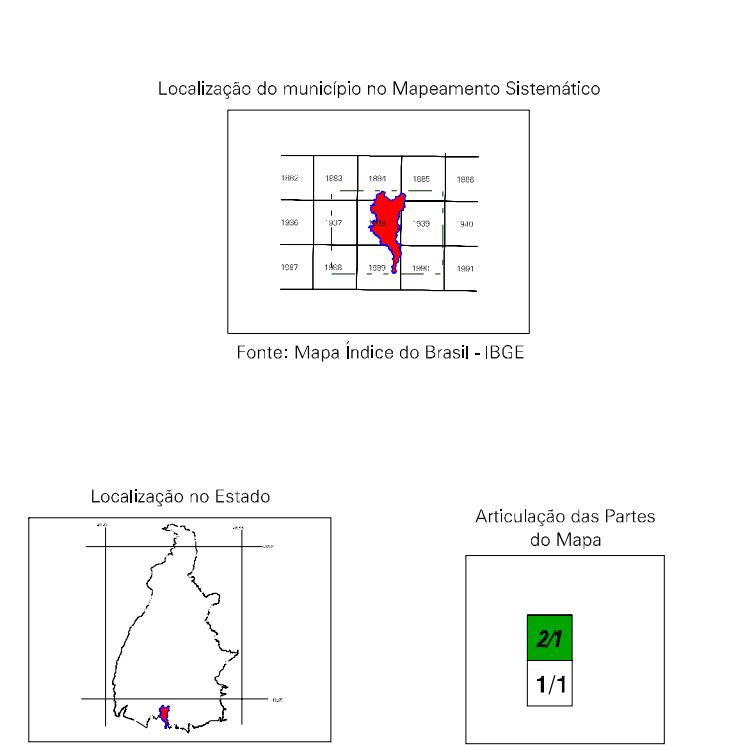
Localização do município no Mapeamento Sistemático

1882 1883 1884 1885 1886
1936 1937 1938 1939 1940
1987 1988 1989 1990 1991

Fonte: Mapa Índice do Brasil - IBGE

Localização no Estado

Articulação das Partes do Mapa

2/1

1/1